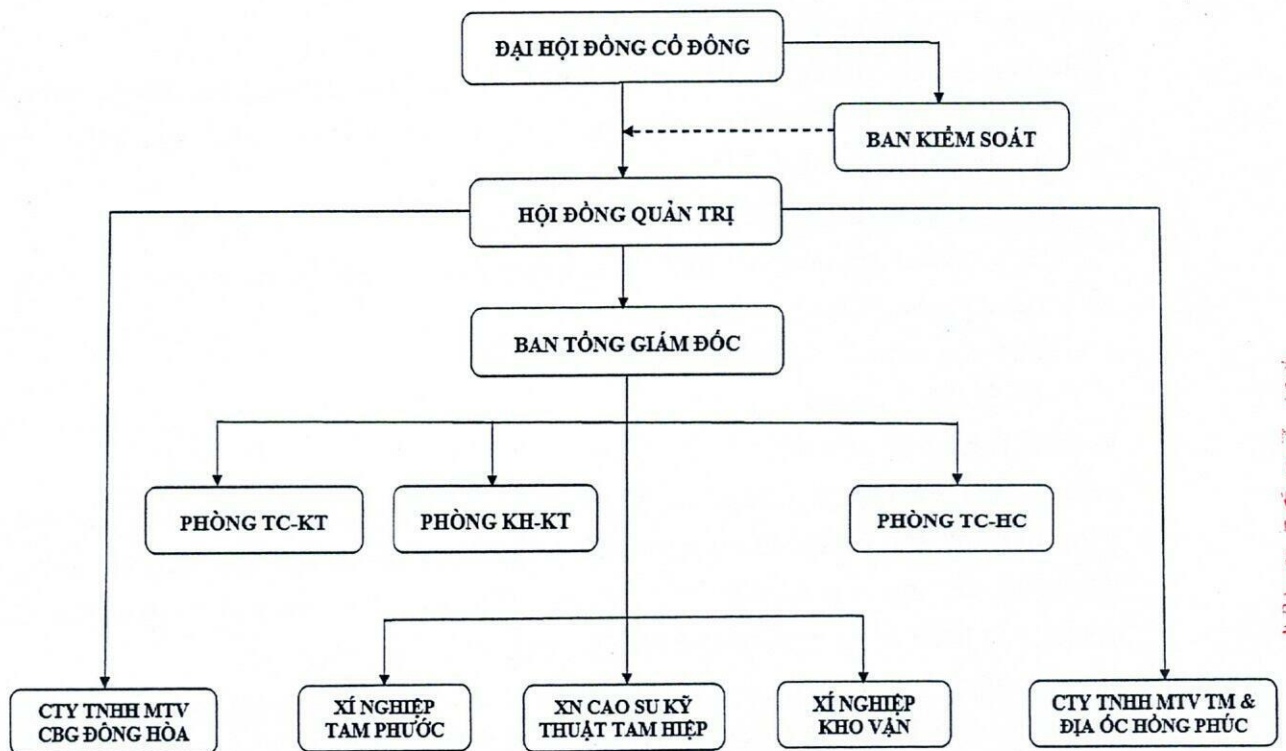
ĐẠI HỘI ĐỒNG CỔ ĐÔNG

BAN KIỂM SOÁT

HỘI ĐỒNG QUẢN TRỊ

BAN TỔNG GIÁM ĐỐC

PHÒNG TC-KT

PHÒNG KH-KT

PHÒNG TC-HC

CTY TNHH MTV CBG ĐÔNG HÒA

XÍ NGHIỆP TAM PHƯỚC

XN CAO SU KỸ THUẬT TAM HIỆP

XÍ NGHIỆP KHO VẬN

CTY TNHH MTV TM & ĐỊA ỐC HỒNG PHÚC